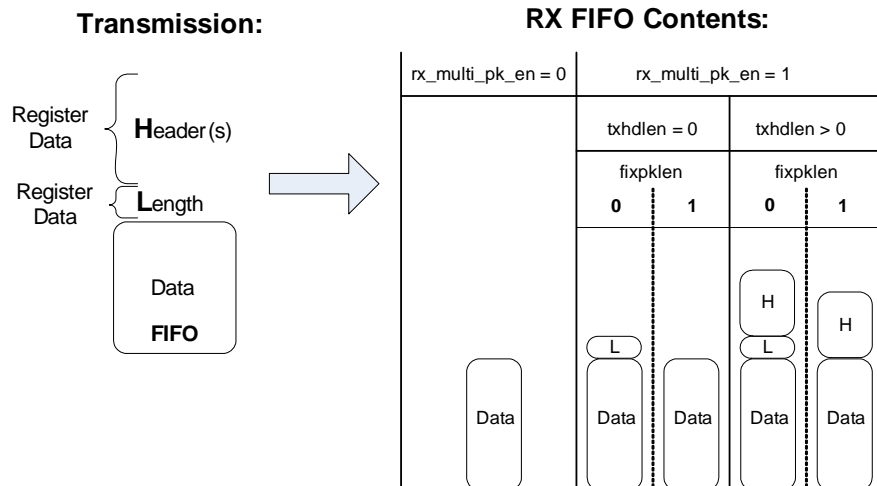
Transmission:

Register Data

Header(s)

Register Data

Length

Data

FIFO

RX FIFO Contents:

| rx_multi_pk_en = 0 | rx_multi_pk_en = 1 | | | |
|---|---|---|---|---|
| | txhdlen = 0 | | txhdlen > 0 | |
| | fixpklen | | fixpklen | |
| | 0 | 1 | 0 | 1 |
| | | | H | H |
| | L | | L | |
| Data | Data | Data | Data | Data |